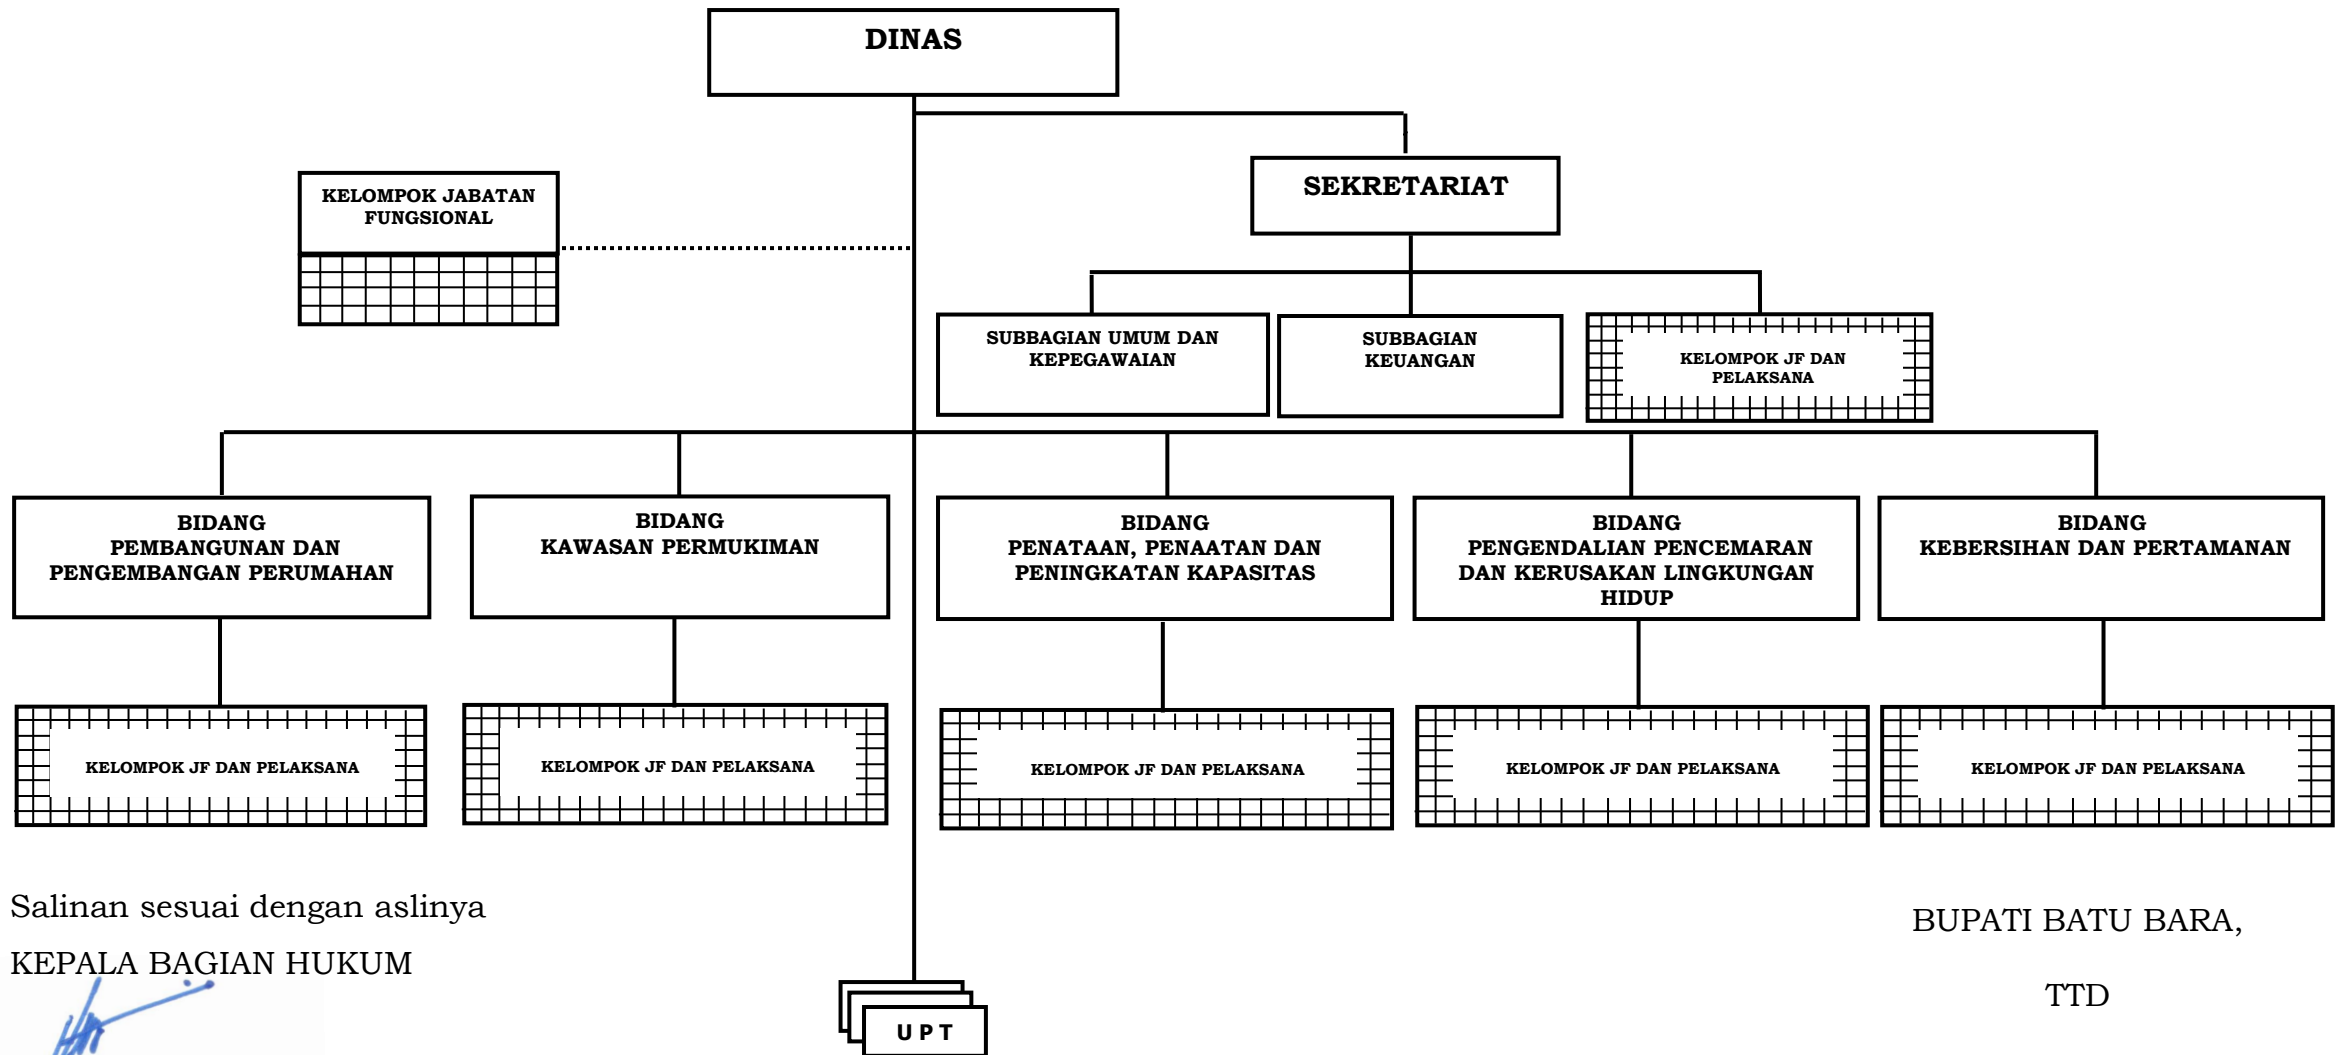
DINAS

KELOMPOK JABATAN FUNGSIONAL

SEKRETARIAT

SUBBAGIAN UMUM DAN KEPEGAWAIAN

SUBBAGIAN KEUANGAN

KELOMPOK JF DAN PELAKSANA

BIDANG PEMBANGUNAN DAN PENGEMBANGAN PERUMAHAN

BIDANG KAWASAN PERMUKIMAN

BIDANG PENATAAN, PENAATAN DAN PENINGKATAN KAPASITAS

BIDANG PENGENDALIAN PENCEMARAN DAN KERUSAKAN LINGKUNGAN HIDUP

BIDANG KEBERSIHAN DAN PERTAMANAN

KELOMPOK JF DAN PELAKSANA

KELOMPOK JF DAN PELAKSANA

KELOMPOK JF DAN PELAKSANA

KELOMPOK JF DAN PELAKSANA

KELOMPOK JF DAN PELAKSANA

Salinan sesuai dengan aslinya
KEPALA BAGIAN HUKUM

U P T

BUPATI BATU BARA,

TTD